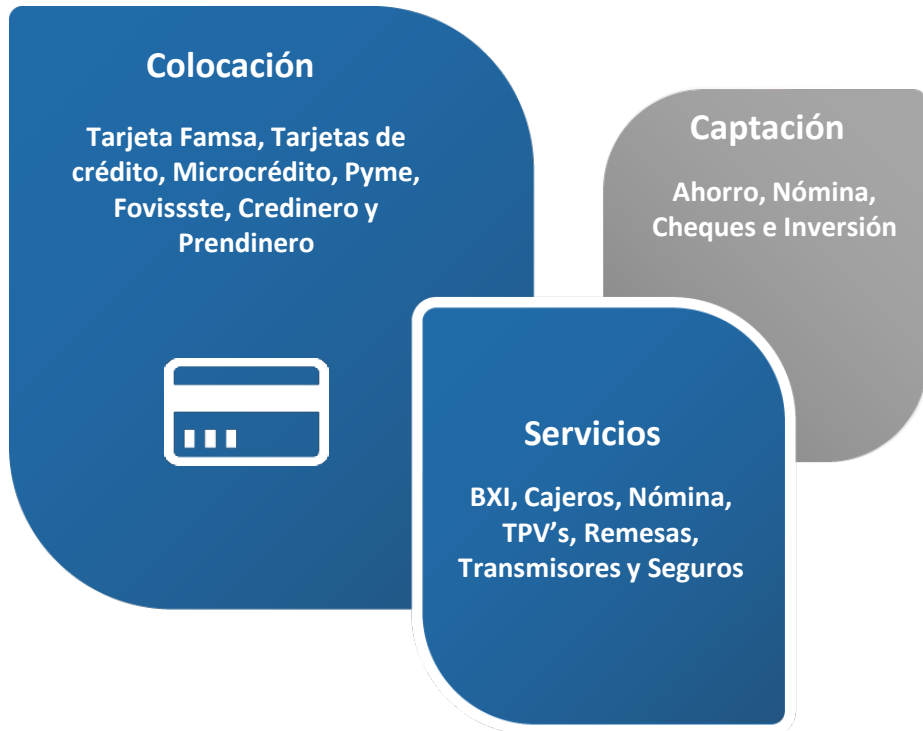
Colocación

Tarjeta Famsa, Tarjetas de crédito, Microcrédito, Pyme, Fovissste, Credinero y Prendinero

Captación

Ahorro, Nómina, Cheques e Inversión

Servicios

BXI, Cajeros, Nómina, TPV’s, Remesas, Transmisores y Seguros